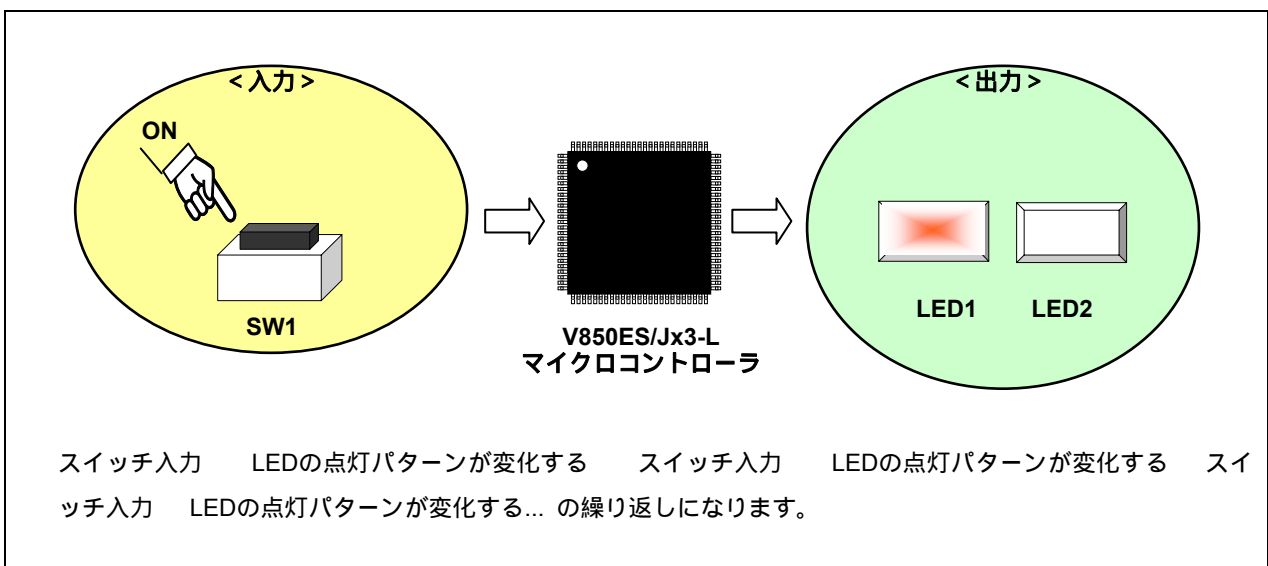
< 入力 >

ON

SW1

V850ES/Jx3-L
マイクロコントローラ

< 出力 >

LED1 LED2

スイッチ入力　LEDの点灯パターンが変化する　スイッチ入力　LEDの点灯パターンが変化する　スイッチ入力　LEDの点灯パターンが変化する... の繰り返しになります。